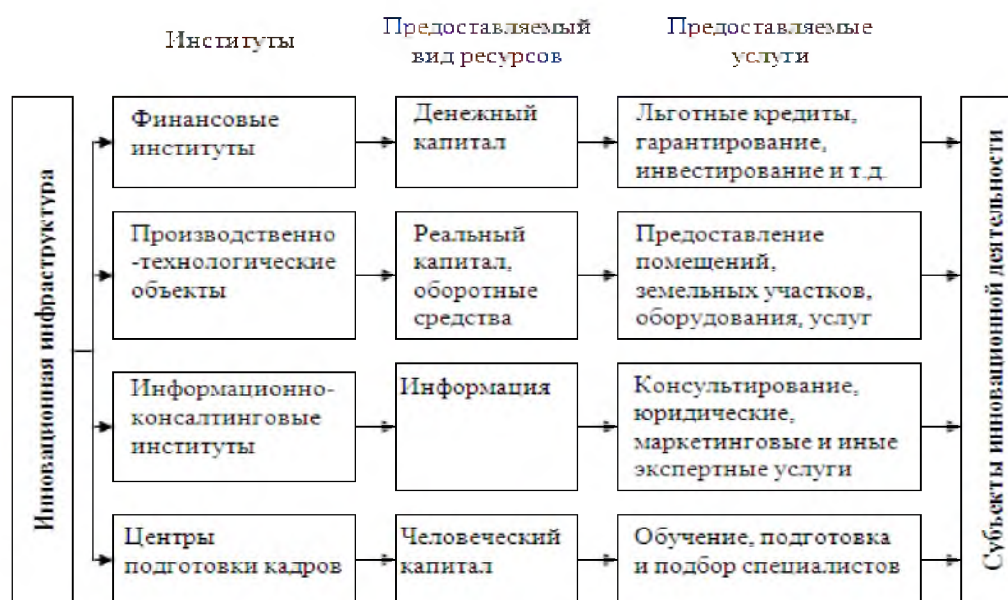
Институты

Предоставляемый вид ресурсов

Предоставляемые услуги

Инновационная инфраструктура

Финансовые институты

Денежный капитал

Льготные кредиты, гарантирование, инвестирование и т.д.

Производственно-технологические объекты

Реальный капитал, оборотные средства

Предоставление помещений, земельных участков, оборудования, услуг

Информационно-консалтинговые институты

Информация

Консультирование, юридические, маркетинговые и иные экспертные услуги

Центры подготовки кадров

Человеческий капитал

Обучение, подготовка и подбор специалистов

Субъекты инновационной деятельности